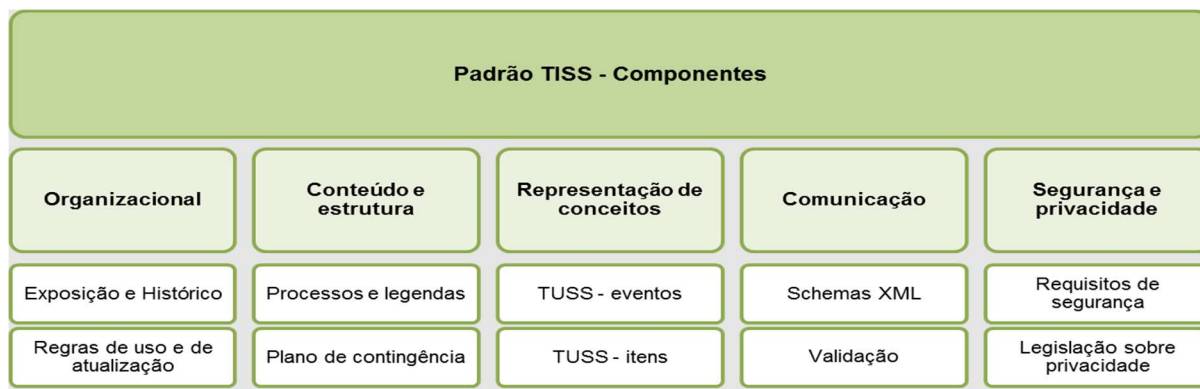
Padrão TISS - Componentes

| Organizacional | Conteúdo e estrutura | Representação de conceitos | Comunicação | Segurança e privacidade |
|---|---|---|---|---|
| Exposição e Histórico | Processos e legendas | TUSS - eventos | Schemas XML | Requisitos de segurança |
| Regras de uso e de atualização | Plano de contingência | TUSS - itens | Validação | Legislação sobre privacidade |